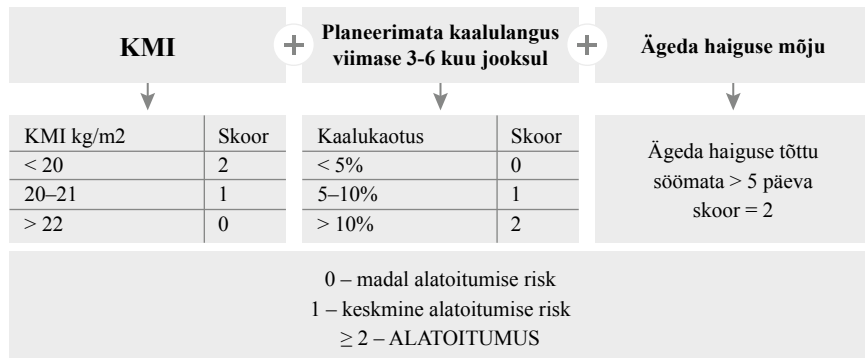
KMI

+

Planeerimata kaalulangus viimase 3-6 kuu jooksul

+

Ägeda haiguse mõju

| KMI kg/m2 | Skoor |
|---|---|
| < 20 | 2 |
| 20–21 | 1 |
| > 22 | 0 |

| Kaalukaotus | Skoor |
|---|---|
| < 5% | 0 |
| 5–10% | 1 |
| > 10% | 2 |

Ägeda haiguse tõttu söömata > 5 päeva skoor = 2

0 – madal alatoitumise risk
1 – keskmine alatoitumise risk
≥ 2 – ALATOITUMUS